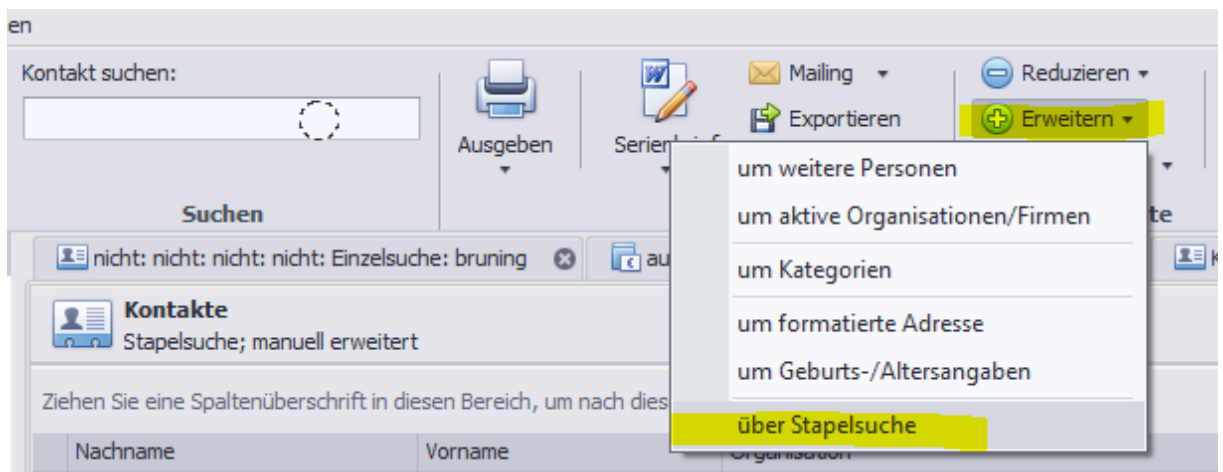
en

Kontakt suchen:

Suchen

Ausgeben

Serienbrief

Mailing

Exportieren

Reduzieren

Erweitern

te

um weitere Personen

um aktive Organisationen/Firmen

um Kategorien

um formatierte Adresse

um Geburts-/Altersangaben

über Stapelsuche

nicht: nicht: nicht: nicht: Einzelsuche: bruning

au

K

Kontakte
Stapelsuche; manuell erweitert

Ziehen Sie eine Spaltenüberschrift in diesen Bereich, um nach dies

| Nachname | Vorname | Organisation |